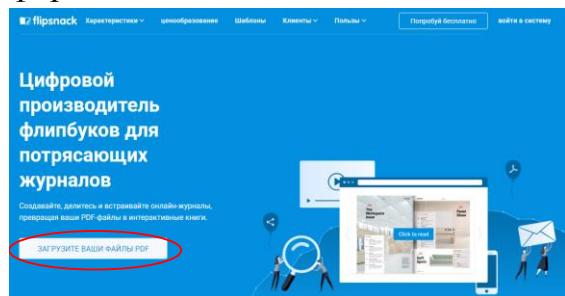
flipsnack Характеристики ценообразование Шаблоны Клиенты Пользы Попробуй бесплатно войти в систему

Цифровой производитель флипбуков для потрясающих журналов

Создавайте, делитесь и встраивайте онлайн-журналы, превращая ваши PDF-файлы в интерактивные книги.

ЗАГРУЗИТЕ ВАШИ ФАЙЛЫ PDF

Click to read